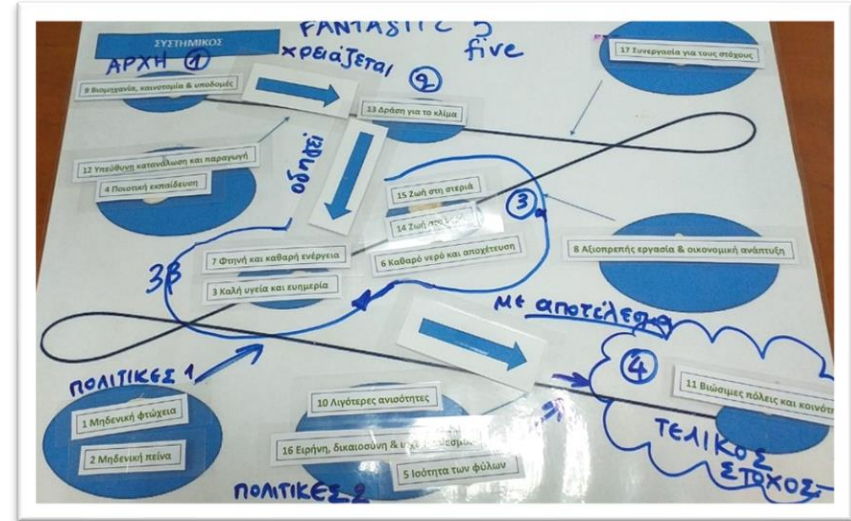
ΣΥΣΤΗΜΙΚΟΣ

FANTASTIC 5 five

ΑΡΧΗ ①

χρειάζεται ②

9 Βιομηχανία, καινοτομία & υποδομές

13 Δράση για το κλίμα

17 Συνεργασία για τους στόχους

οδηγεί

12 Υπεύθυνη κατανάλωση και παραγωγή

4 Ποιοτική εκπαίδευση

15 Ζωή στη στεριά

14 Ζωή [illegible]

③

8 Αξιοπρεπής εργασία & οικονομική ανάπτυξη

7 Φτηνή και καθαρή ενέργεια

6 Καθαρό νερό και αποχέτευση

3Β

3 Καλή υγεία και ευημερία

με αποτέλεσμα

ΠΟΛΙΤΙΚΕΣ 1

④

11 Βιώσιμες πόλεις και κοινότ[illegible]

10 Λιγότερες ανισότητες

1 Μηδενική φτώχεια

16 Ειρήνη, δικαιοσύνη & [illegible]

2 Μηδενική πείνα

5 Ισότητα των φύλων

ΤΕΛΙΚΟΣ ΣΤΟΧΟΣ

ΠΟΛΙΤΙΚΕΣ 2